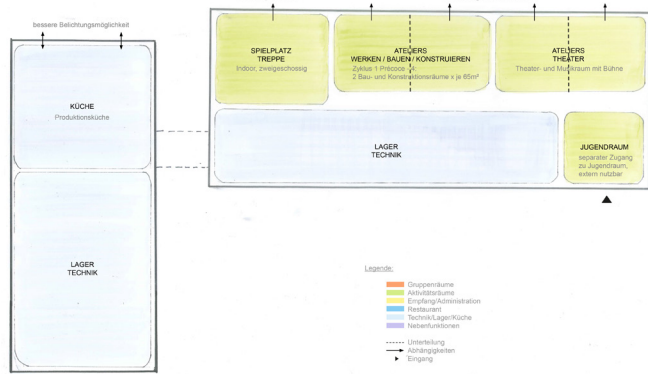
bessere Belichtungsmöglichkeit

KÜCHE
Produktionsküche

LAGER
TECHNIK

SPIELPLATZ
TREPPE
Indoor, zweigeschossig

ATELIERS
WERKEN / BAUEN / KONSTRUIEREN
Zyklus 1 Précoce 24
2 Bau- und Konstruktionsräume x je 65m²

ATELIERS
THEATER
Theater- und Musikraum mit Bühne

LAGER
TECHNIK

JUGENDRAUM
separater Zugang
zu Jugendraum,
extern nutzbar

Legende:

Gruppenräume
Aktivitätsräume
Empfang/Administration
Restaurant
Technik/Lager/Küche
Nebenfunktionen

Unterteilung
Abhängigkeiten
Eingang